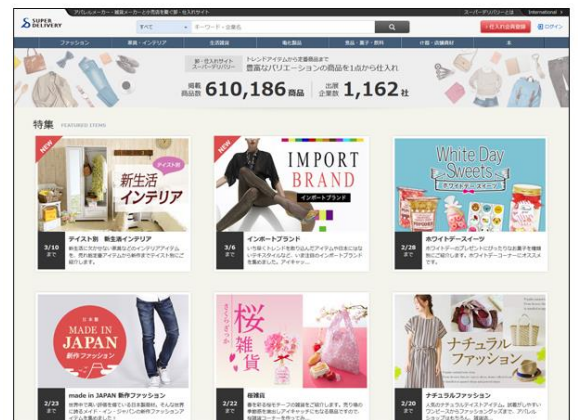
アパレルメーカー・雑貨メーカーと小売店を繋ぐ卸・仕入れサイト

スーパーデリバリーとは | International

SUPER DELIVERY

すべて

キーワード・企業名

仕入れ会員登録

ログイン

ファッション

家具・インテリア

生活雑貨

毎日雑貨

食品・菓子・飲料

什器・店舗資材

新・仕入れサイト スーパーデリバリー

トレンドアイテムから定番商品まで 豊富なバリエーションの商品を1点から仕入れ

掲載商品数 610,186 商品

出展企業数 1,162 社

特集 FEATURED ITEMS

NEW

テイスト別

新生活インテリア

3/10 まで

テイスト別 新生活インテリア

新生活に欠かせない素敵なインテリアアイテムを、売れ筋定番アイテムから新作までテイスト別にご紹介！

NEW

IMPORT BRAND

インポートブランド

3/6 まで

インポートブランド

いち早くトレンドを取り入れたアイテムや日本にはないデキスタイルなど、いま注目のインポートブランドを集めました。アイキャッ…

White Day Sweets

ホワイトデースイーツ

2/28 まで

ホワイトデースイーツ

ホワイトデーのプレゼントにぴったりなお菓子を種類別にご紹介します。ホワイトデーコーナーにオススメです。

日本製

MADE IN JAPAN

新作ファッション

2/23 まで

made in JAPAN 新作ファッション

世界中で高い評価を受けている日本製品。そんな世界に誇るメイド・イン・ジャパンの新作ファッションアイテムを集めました。

桜雑貨

2/23 まで

桜雑貨

春を彩る桜モチーフの雑貨をご紹介します。売り場の季節感を演出しアイキャッチになる商品ですので…

ナチュラルファッション

2/20 まで

ナチュラルファッション

人気のナチュラルテイストアイテム。試着がしやすいワンピースからファッショングッズまで。アパレルショップのみならず…